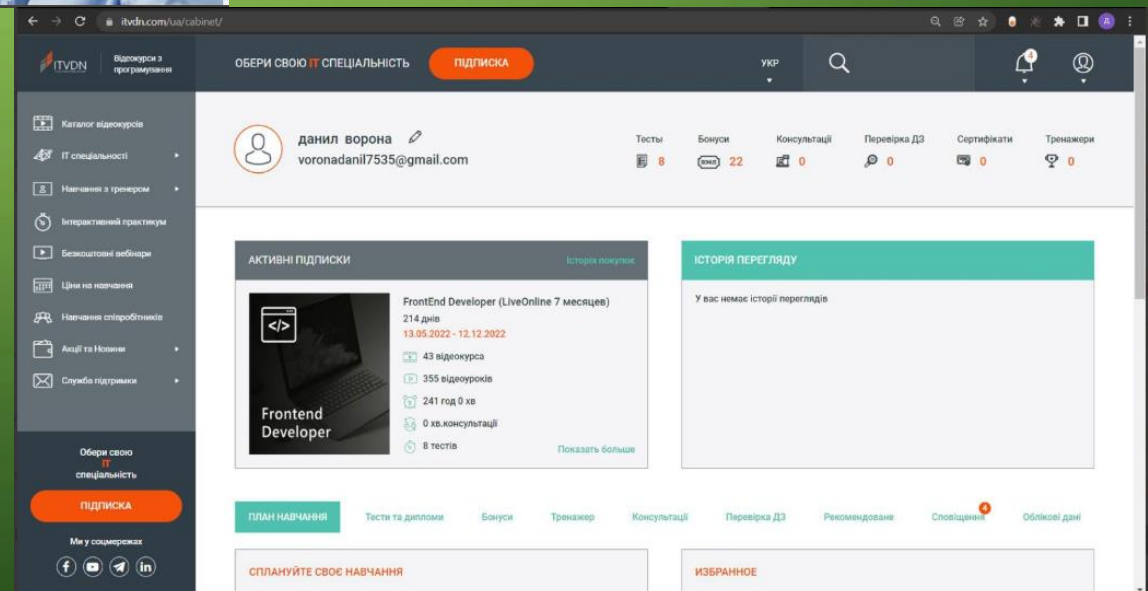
itvdn.com/ua/cabinet/

ITVDN Відеокурси з програмування

ОБЕРИ СВОЮ IT СПЕЦІАЛЬНІСТЬ

ПІДПИСКА

УКР

4

Каталог відеокурсів
IT спеціальності
Навчання з тренером
Інтерактивний практикум
Безкоштовні вебінари
Ціни на навчання
Навчання співробітників
Акції та Новини
Служба підтримки

Обери свою IT спеціальність

ПІДПИСКА

Ми у соцмережах

данил ворона
voronadanil7535@gmail.com

| Тести | Бонуси | Консультації | Перевірка ДЗ | Сертифікати | Тренажери |
|---|---|---|---|---|---|
| 8 | 22 | 0 | 0 | 0 | 0 |

АКТИВНІ ПІДПИСКИ
Історія покупок

Frontend Developer

FrontEnd Developer (LiveOnline 7 месяцев)
214 днів
13.05.2022 - 12.12.2022
43 відеокурса
355 відеоуроків
241 год 0 хв
0 хв.консультації
8 тестів
Показать больше

ІСТОРІЯ ПЕРЕГЛЯДУ
У вас немає історії переглядів

ПЛАН НАВЧАННЯ
Тести та дипломи
Бонуси
Тренажер
Консультації
Перевірка ДЗ
Рекомендоване
Сповіщення 4
Облікові дані

СПЛАНУЙТЕ СВОЄ НАВЧАННЯ

ИЗБРАННОЕ